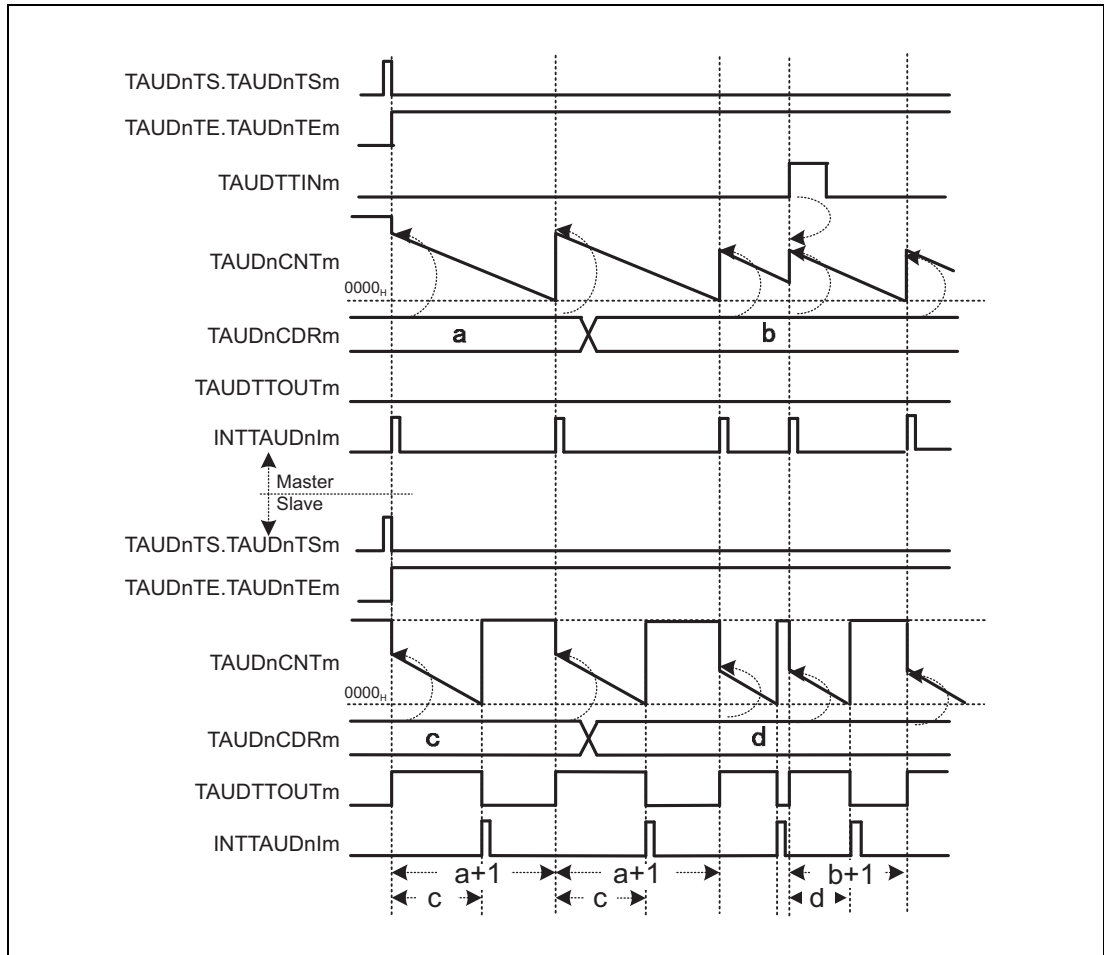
TAUDnTS.TAUDnTSm

TAUDnTE.TAUDnTEm

TAUDTTINm

TAUDnCNTm

$0000_H$

TAUDnCDRm

a

b

TAUDTTOUTm

INTTAUDnIm

Master

Slave

TAUDnTS.TAUDnTSm

TAUDnTE.TAUDnTEm

TAUDnCNTm

$0000_H$

TAUDnCDRm

c

d

TAUDTTOUTm

INTTAUDnIm

a+1

a+1

b+1

c

c

d